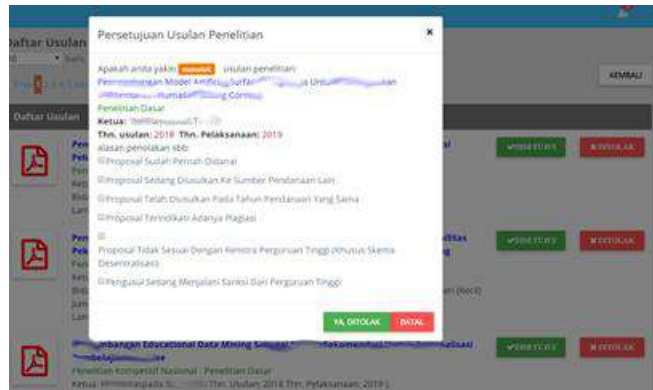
Daftar Usulan

KEMBALI

Daftar Usulan

Persetujuan Usulan Penelitian

×

Apakah anda yakin menolak usulan penelitian:
Pengembangan Model Artificial Surface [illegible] Untuk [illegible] kan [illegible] Rumah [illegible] Corrosi

Penelitian Dasar

Ketua: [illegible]

Thn. usulan: 2018 Thn. Pelaksanaan: 2019

alasan penolakan sbb:

Proposal Sudah Pernah Didanai

Proposal Sedang Diusulkan Ke Sumber Pendanaan Lain

Proposal Telah Diusulkan Pada Tahun Pendanaan Yang Sama

Proposal Terindikasi Adanya Plagiasi

Proposal Tidak Sesuai Dengan Renstra Perguruan Tinggi (Khusus Skema Desentralisasi)

Pengusul Sedang Menjalani Sanksi Dari Perguruan Tinggi

YA, DITOLAK

BATAL

✔SETUJUI

✖TOLAK

✔SETUJUI

✖TOLAK

✔SETUJUI

✖TOLAK

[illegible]mbangan Educational Data Mining Sebagai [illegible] Rekomendasi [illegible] lisasi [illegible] mbelajaran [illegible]

Penelitian Kompetitif Nasional - Penelitian Dasar

Ketua: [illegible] Thn. Usulan: 2018 Thn. Pelaksanaan: 2019 |